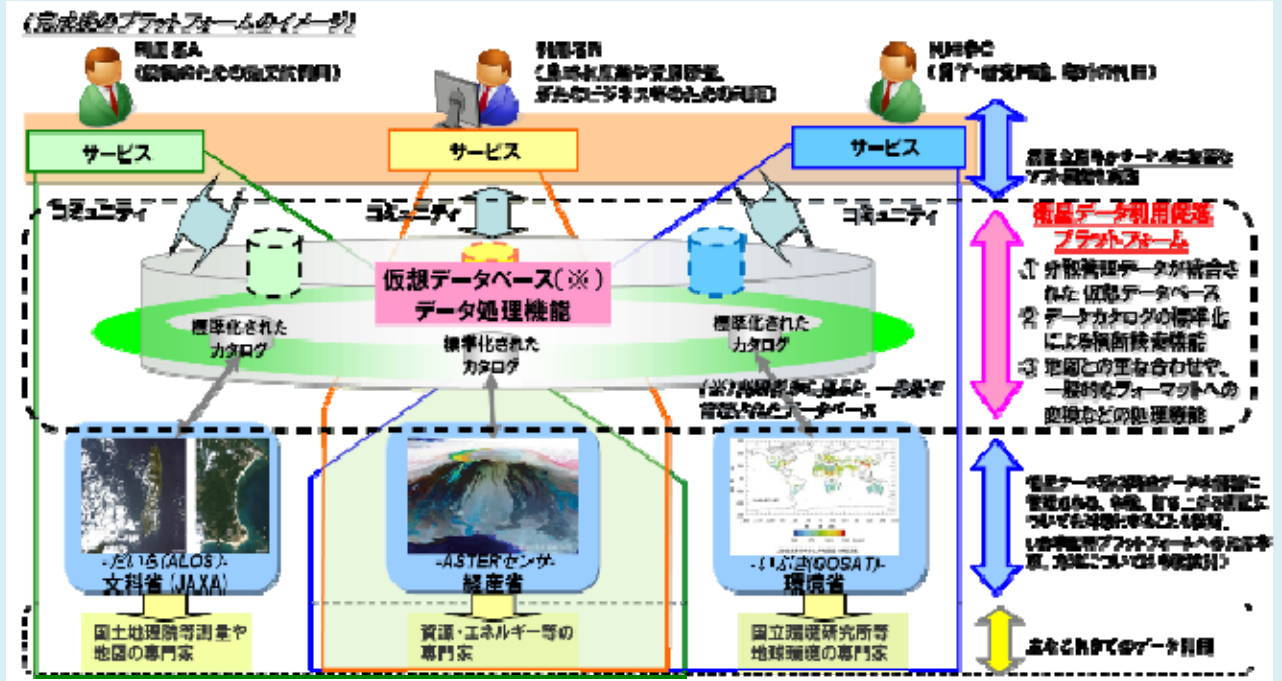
(完成後のプラットフォームのイメージ)

利用者A
(防災のための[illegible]利用)

利用者B
(農林水産業や資源探査、新たなビジネス等のための利用)

利用者C
(教育・研究利用、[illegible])

サービス

サービス

サービス

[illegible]

コミュニティ

コミュニティ

コミュニティ

衛星データ利用促進プラットフォーム

① 分散管理データが統合された仮想データベース
② データカタログの標準化による横断検索機能
③ 地図との重ね合わせや、一般的なフォーマットへの変換などの処理機能

仮想データベース(※)
データ処理機能

標準化されたカタログ

標準化されたカタログ

標準化されたカタログ

(※)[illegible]データベース

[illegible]

-だいち(ALOS)-
文科省(JAXA)

-ASTERセンサ-
経産省

-いぶき(GOSAT)-
環境省

国土地理院等測量や地図の専門家

資源・エネルギー等の専門家

国立環境研究所等地球環境の専門家

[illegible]のデータ利用